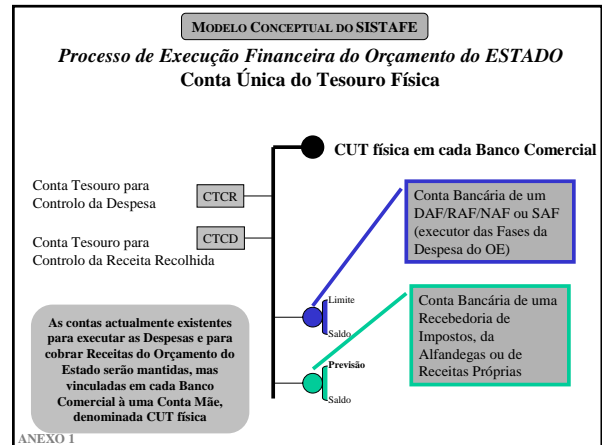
MODELO CONCEPTUAL DO SISTAFE

Processo de Execução Financeira do Orçamento do ESTADO
Conta Única do Tesouro Física

CUT física em cada Banco Comercial

Conta Tesouro para Controlo da Despesa

CTCR

Conta Tesouro para Controlo da Receita Recolhida

CTCD

Conta Bancária de um DAF/RAF/NAF ou SAF (executor das Fases da Despesa do OE)

Limite

Saldo

Conta Bancária de uma Recebedoria de Impostos, da Alfandegas ou de Receitas Próprias

Previsão

Saldo

As contas actualmente existentes para executar as Despesas e para cobrar Receitas do Orçamento do Estado serão mantidas, mas vinculadas em cada Banco Comercial à uma Conta Mãe, denominada CUT física

ANEXO 1